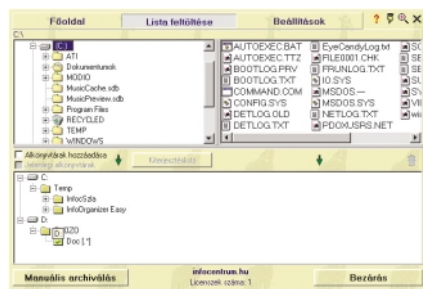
Főoldal | Lista feltöltése | Beállítások | ? | ✕

C:\

C:\
ATI
Dokumentumok
MODIO
MusicCache.sdb
MusicPreview.sdb
Program Files
RECYCLED
TEMP
WINDOWS

AUTOEXEC.BAT
AUTOEXEC.TTZ
BOOTLOG.PRV
BOOTLOG.TXT
COMMAND.COM
CONFIG.SYS
DETLOG.OLD
DETLOG.TXT

EyeCandyLog.txt
FILE0001.CHK
FRUNLOG.TXT
IO.SYS
MSDOS.---
MSDOS.SYS
NETLOG.TXT
PDOXUSRS.NET

SC
SE
SE
SU
SY
VII
wir

Alkönyvtárak hozzáadása
Jelenlegi alkönyvtárak
Kiterjesztések

C:
Temp
InfocSzla
InfoOrganizer Easy
D:
020
Doc [*]

Manuális archiválás
infocentrum.hu
Licenszek száma: 1
Bezárás